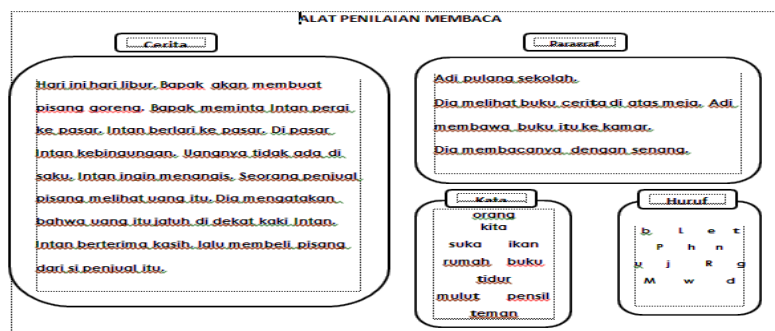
ALAT PENILAIAN MEMBACA

Cerita

Hari ini hari libur. Bapak akan membuat pisang goreng. Bapak meminta Intan pergi ke pasar. Intan berlari ke pasar. Di pasar Intan kebingungan. Uangnya tidak ada di saku. Intan ingin menangis. Seorang penjual pisang melihat uang itu. Dia mengatakan bahwa uang itu jatuh di dekat kaki Intan. Intan berterima kasih, lalu membeli pisang dari si penjual itu.

Paragraf

Adi pulang sekolah.

Dia melihat buku cerita di atas meja. Adi membawa buku itu ke kamar.

Dia membacanya dengan senang.

Kata

orang
kita
suka ikan
rumah buku
tidur
mulut pensil
teman

Huruf

b L e t
P h n
y j R g
M w d